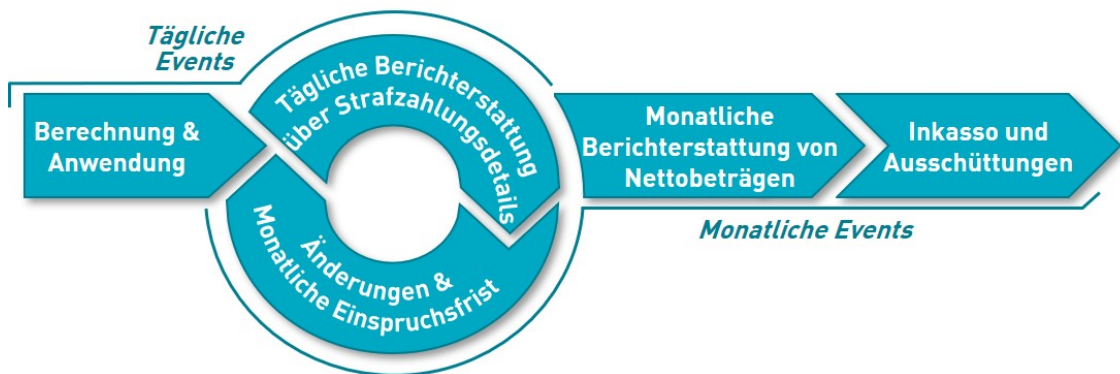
Tägliche Events

Berechnung & Anwendung

Tägliche Berichterstattung über Strafzahlungsdetails

Änderungen & Monatliche Einspruchsfrist

Monatliche Berichterstattung von Nettobeträgen

Inkasso und Ausschüttungen

Monatliche Events